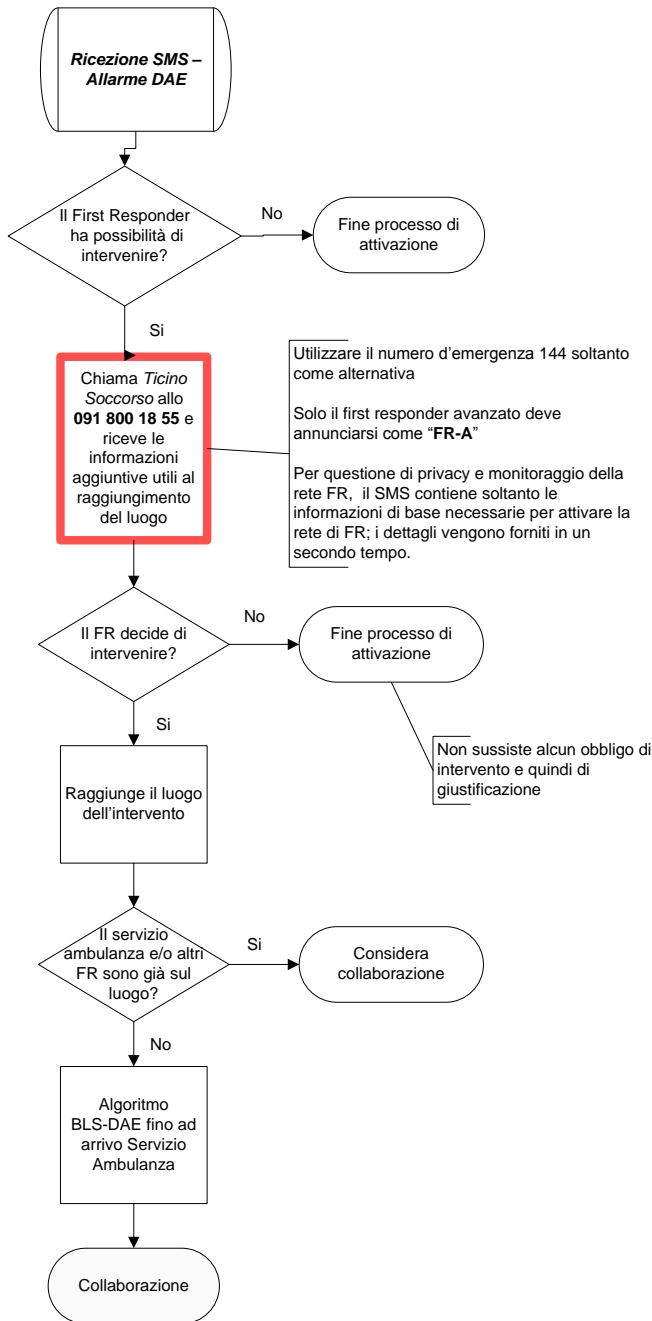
Ricezione SMS – Allarme DAE

Il First Responder ha possibilità di intervenire?

No

Fine processo di attivazione

Si

Chiama Ticino Soccorso allo 091 800 18 55 e riceve le informazioni aggiuntive utili al raggiungimento del luogo

Utilizzare il numero d'emergenza 144 soltanto come alternativa

Solo il first responder avanzato deve annunciarsi come "FR-A"

Per questione di privacy e monitoraggio della rete FR, il SMS contiene soltanto le informazioni di base necessarie per attivare la rete di FR; i dettagli vengono forniti in un secondo tempo.

Il FR decide di intervenire?

No

Fine processo di attivazione

Non sussiste alcun obbligo di intervento e quindi di giustificazione

Si

Raggiunge il luogo dell'intervento

Il servizio ambulanza e/o altri FR sono già sul luogo?

Si

Considera collaborazione

No

Algoritmo BLS-DAE fino ad arrivo Servizio Ambulanza

Collaborazione